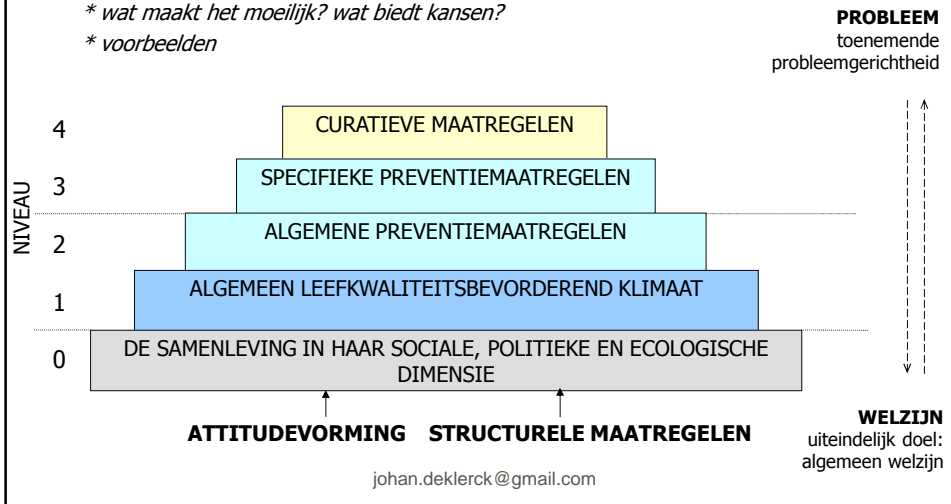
* wat maakt het moeilijk? wat biedt kansen?

* voorbeelden

PROBLEEM
toenemende probleemgerichtheid

NIVEAU

4 CURATIEVE MAATREGELEN

3 SPECIFIEKE PREVENTIEMAATREGELEN

2 ALGEMENE PREVENTIEMAATREGELEN

1 ALGEMEEN LEEFKWALITEITSBEVORDEREND KLIMAAT

0 DE SAMENLEVING IN HAAR SOCIALE, POLITIEKE EN ECOLOGISCHE DIMENSIE

ATTITUDEVORMING STRUCTURELE MAATREGELEN

WELZIJN
uiteindelijk doel: algemeen welzijn

johan.deklerck@gmail.com